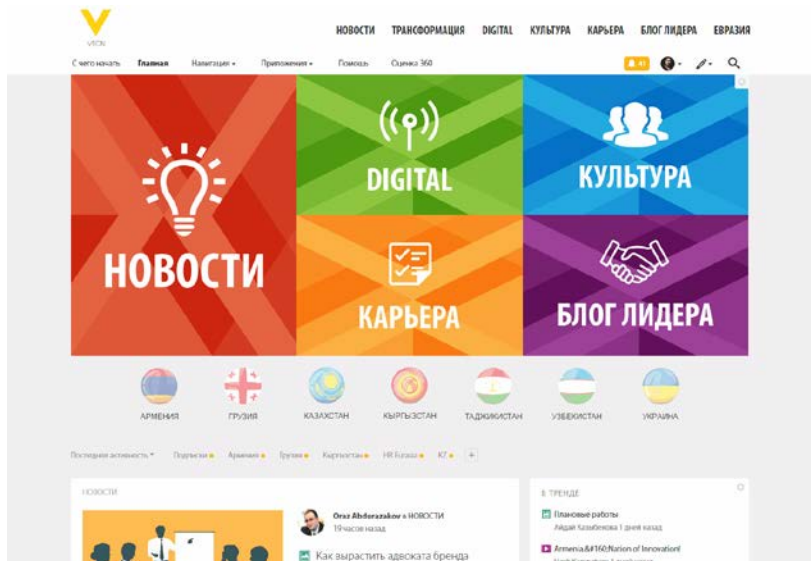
VEON

НОВОСТИ ТРАНСФОРМАЦИЯ DIGITAL КУЛЬТУРА КАРЬЕРА БЛОГ ЛИДЕРА ЕВРАЗИЯ

С чего начать Главная Навигация Приложения Помощь Оценка 360

41

НОВОСТИ

DIGITAL

КУЛЬТУРА

КАРЬЕРА

БЛОГ ЛИДЕРА

АРМЕНИЯ ГРУЗИЯ КАЗАХСТАН КЫРГЫЗСТАН ТАДЖИКИСТАН УЗБЕКИСТАН УКРАИНА

Последняя активность Подписки Армения Грузия Кыргызстан HR Eurasia KZ +

НОВОСТИ

Oraz Abdorazakov » НОВОСТИ
19 часов назад

Как вырастить адвоката бренда

В ТРЕНДЕ

Плановые работы
Айдай Казыбекова 1 день назад

Armenia&#160;Nation of Innovation!
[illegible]